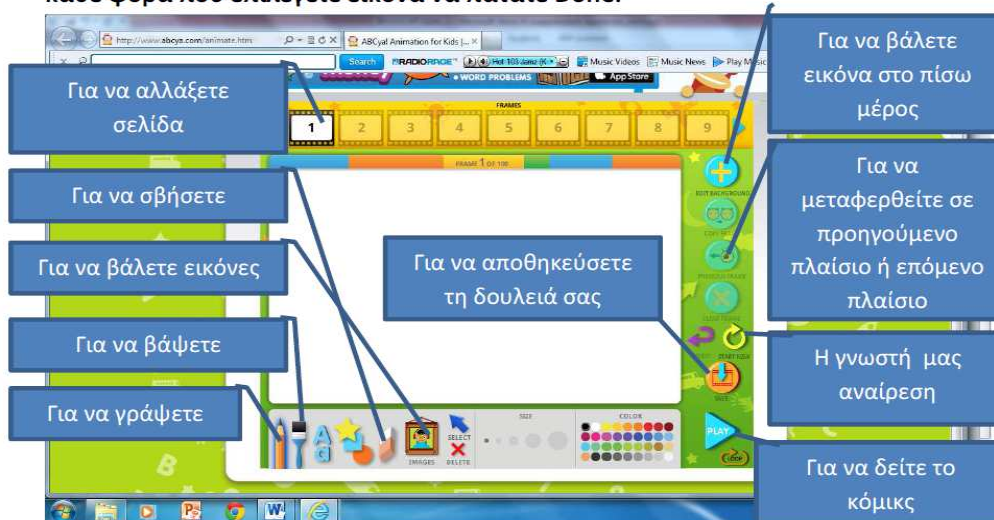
κάθε φορά που αλλάζετε εικόνα να πατάτε Done.

http://www.abcya.com/animate.htm
ABCya! Animation for Kids |...
Search
RADIORAGE
Hot 103 Jamz (K...
Music Videos
Music News
Play Music
WORD PROBLEMS
App Store
FRAMES
1 2 3 4 5 6 7 8 9
FRAME 1 OF 100
EDIT BACKGROUND
COPY LAST
PREVIOUS FRAME
CLEAR FRAMES
START OVER
SAVE
PLAY
IMAGES
SELECT
DELETE
SIZE
COLOR

Για να αλλάξετε σελίδα

Για να σβήσετε

Για να βάλετε εικόνες

Για να βάψετε

Για να γράψετε

Για να αποθηκεύσετε τη δουλειά σας

Για να βάλετε εικόνα στο πίσω μέρος

Για να μεταφερθείτε σε προηγούμενο πλαίσιο ή επόμενο πλαίσιο

Η γνωστή μας αναίρεση

Για να δείτε το κόμικς